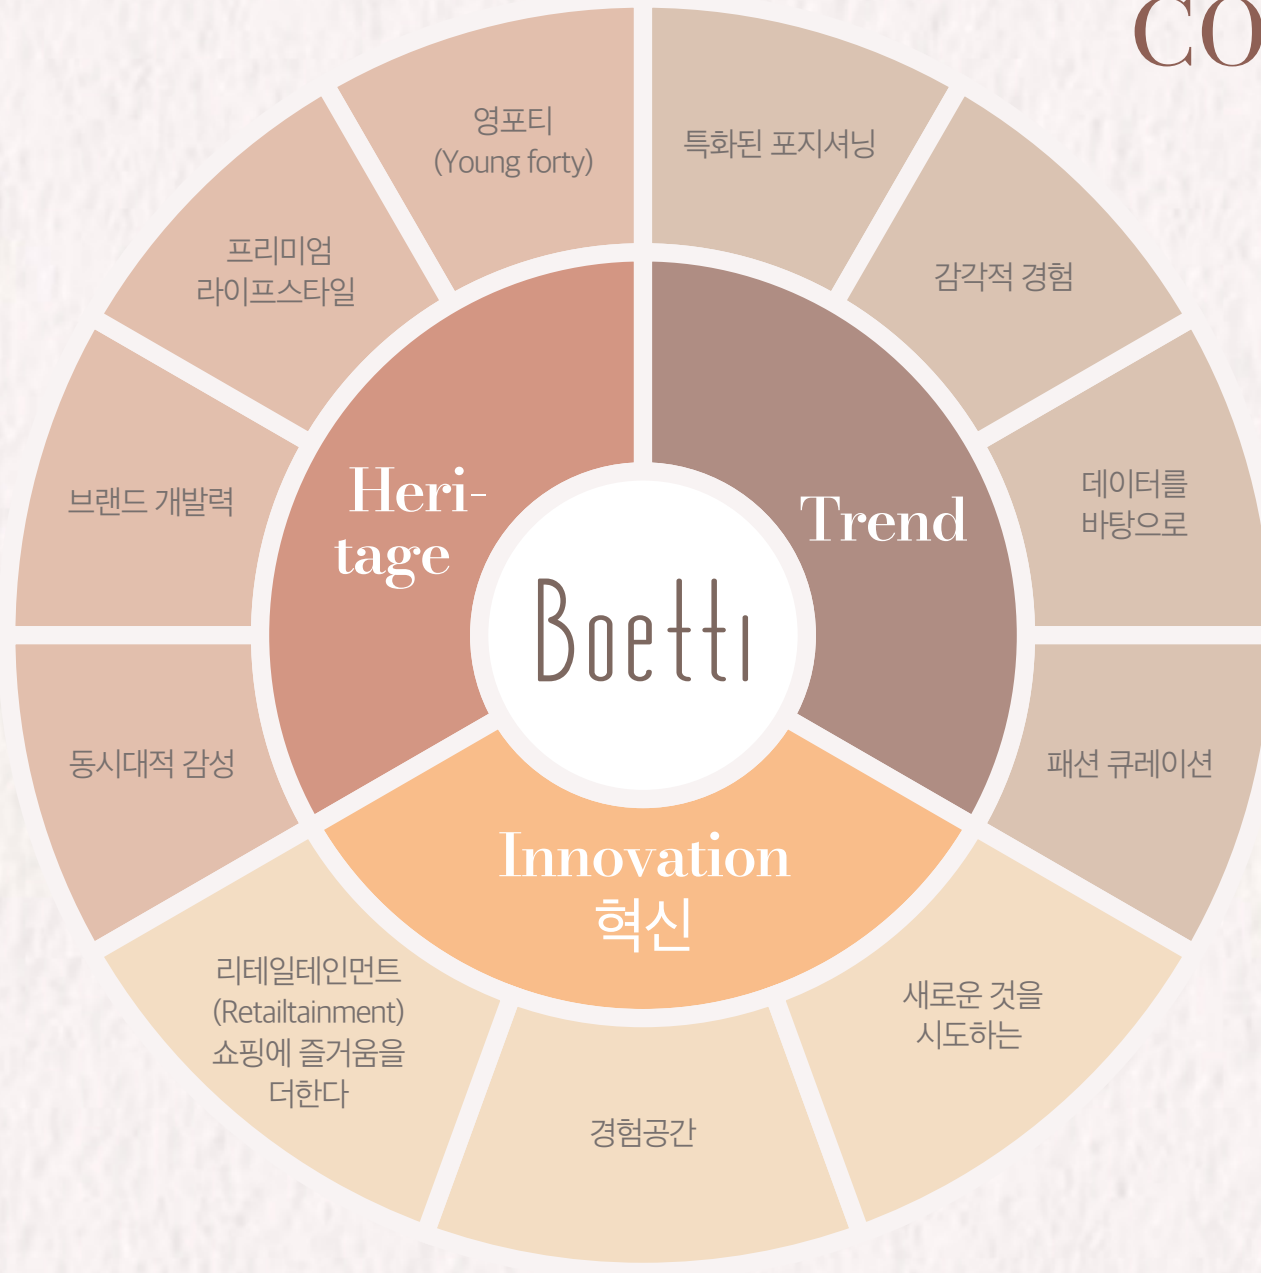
CO

영포티
(Young forty)

특화된 포지셔닝

프리미엄
라이프스타일

감각적 경험

브랜드 개발력

Heri-
tage

Trend

데이터를
바탕으로

Boetti

동시대적 감성

패션 큐레이션

Innovation
혁신

리테일테인먼트
(Retailtainment)
쇼핑에 즐거움을
더한다

새로운 것을
시도하는

경험공간